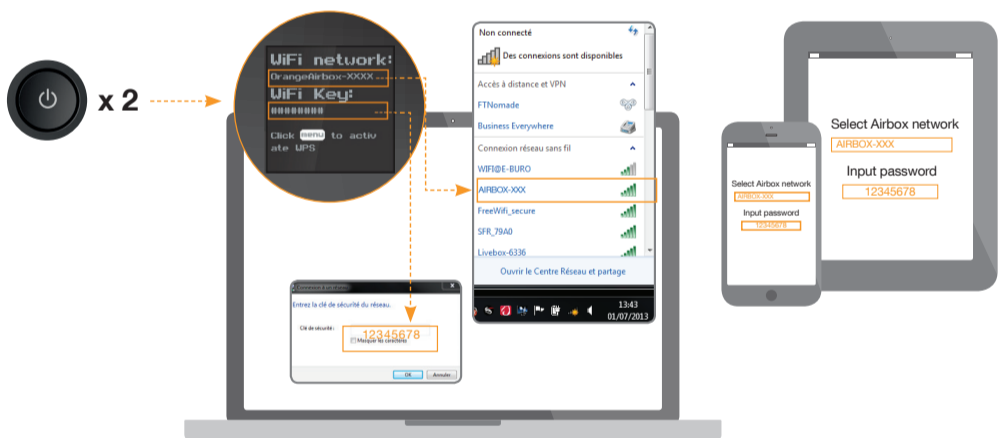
x 2

WiFi network:
OrangeAirbox-XXXX
WiFi Key:
########
Click menu to activate WPS

Non connecté
Des connexions sont disponibles
Accès à distance et VPN
FTNomade
Business Everywhere
Connexion réseau sans fil
WIFI@E-BURO
AIRBOX-XXX
FreeWifi_secure
SFR_79A0
Livebox-6336
Ouvrir le Centre Réseau et partage
13:43
01/07/2013

Connexion à un réseau
Entrez la clé de sécurité du réseau.
Clé de sécurité :
12345678
Masquer les caractères
OK
Annuler

Select Airbox network
AIRBOX-XXX
Input password
12345678

Select Airbox network
AIRBOX-XXX
Input password
12345678